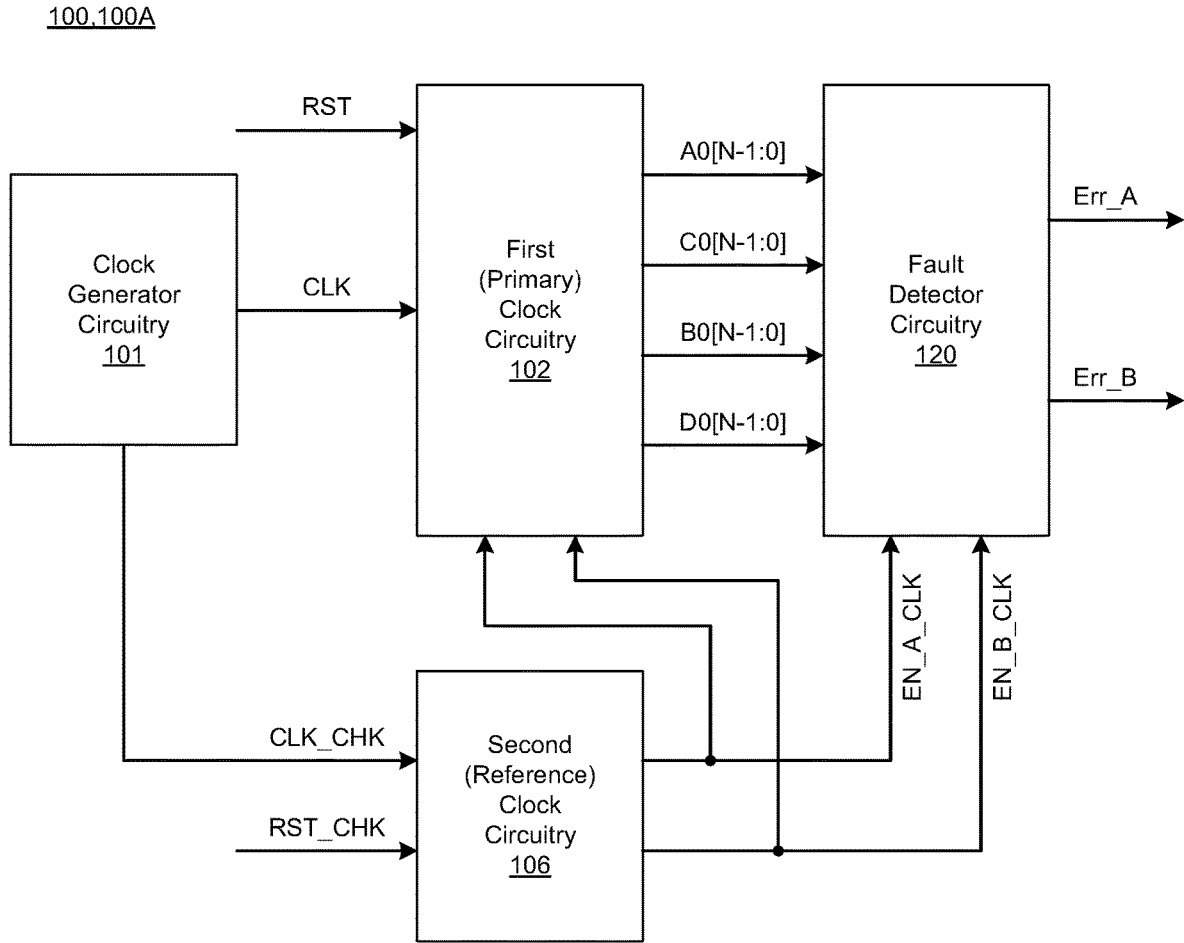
100,100A

RST

Clock Generator Circuitry 101

CLK

First (Primary) Clock Circuitry 102

A0[N-1:0]

C0[N-1:0]

B0[N-1:0]

D0[N-1:0]

Fault Detector Circuitry 120

Err_A

Err_B

EN_A_CLK

EN_B_CLK

CLK_CHK

RST_CHK

Second (Reference) Clock Circuitry 106